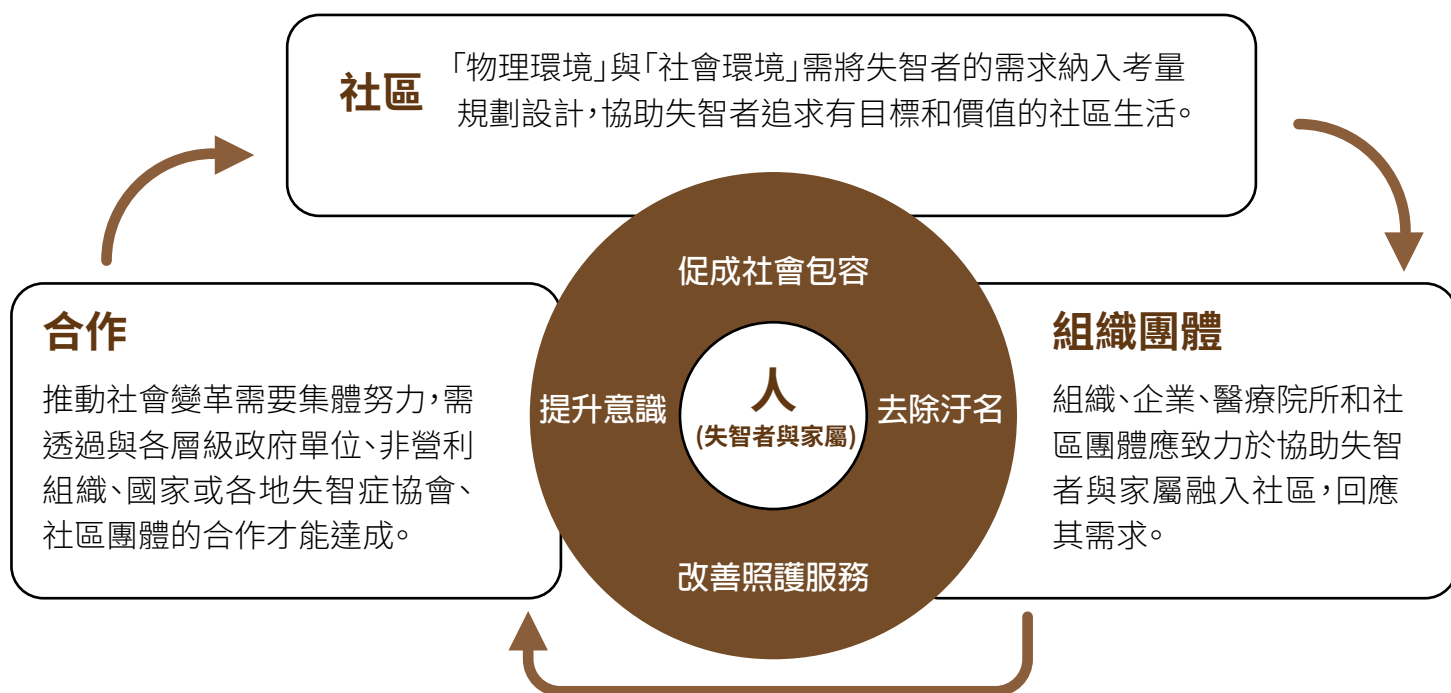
社區

「物理環境」與「社會環境」需將失智者的需求納入考量規劃設計，協助失智者追求有目標和價值的社區生活。

合作

推動社會變革需要集體努力，需透過與各層級政府單位、非營利組織、國家或各地失智症協會、社區團體的合作才能達成。

促成社會包容

提升意識

人
(失智者與家屬)

去除汙名

改善照護服務

組織團體

組織、企業、醫療院所和社區團體應致力於協助失智者與家屬融入社區，回應其需求。